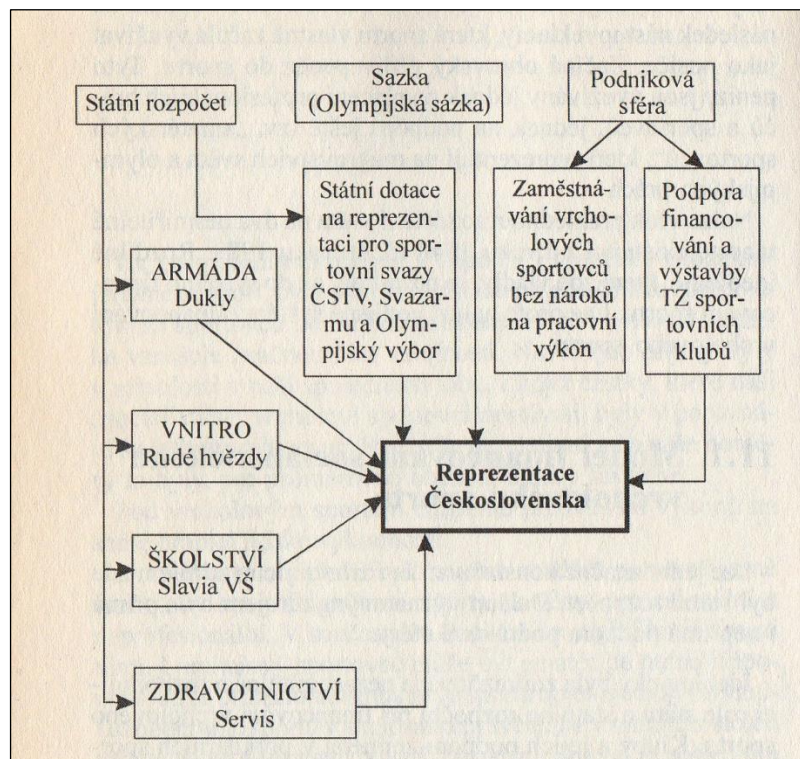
Státní rozpočet

Sazka (Olympijská sázka)

Podniková sféra

Státní dotace na reprezentaci pro sportovní svazy ČSTV, Svazarmu a Olympijský výbor

Zaměstnávání vrcholových sportovců bez nároků na pracovní výkon

Podpora financování a výstavby TZ sportovních klubů

ARMÁDA Dukly

VNITRO Rudé hvězdy

ŠKOLSTVÍ Slavia VŠ

ZDRAVOTNICTVÍ Servis

Reprezentace Československa